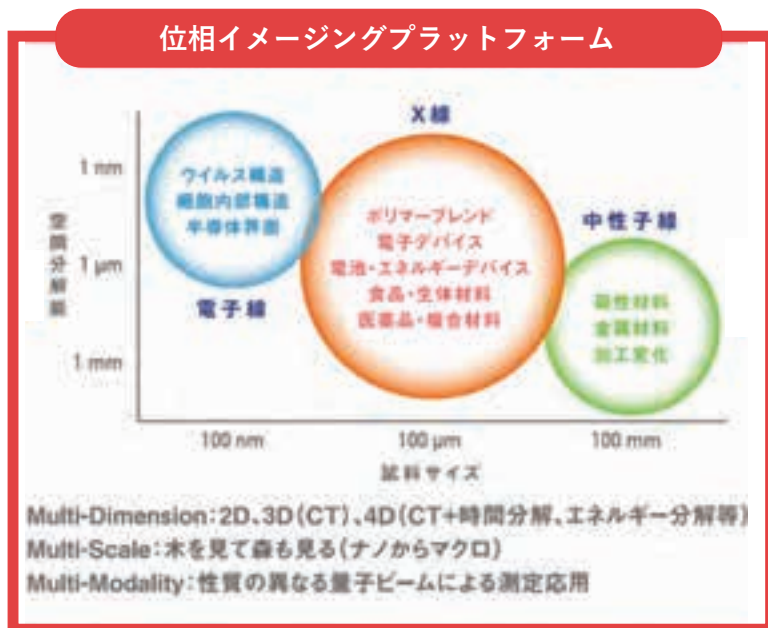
位相イメージングプラットフォーム

X線

1 nm

1 μm

1 mm

空間分解能

ウイルス構造
細胞内部構造
半導体界面

電子線

ポリマーブレンド
電子デバイス
電池・エネルギーデバイス
食品・生体材料
医薬品・複合材料

中性子線

磁性材料
金属材料
加工変化

100 nm

100 μm

100 mm

試料サイズ

Multi-Dimension：2D、3D（CT）、4D（CT+時間分解、エネルギー分解等）
Multi-Scale：木を見て森も見る（ナノからマクロ）
Multi-Modality：性質の異なる量子ビームによる測定応用